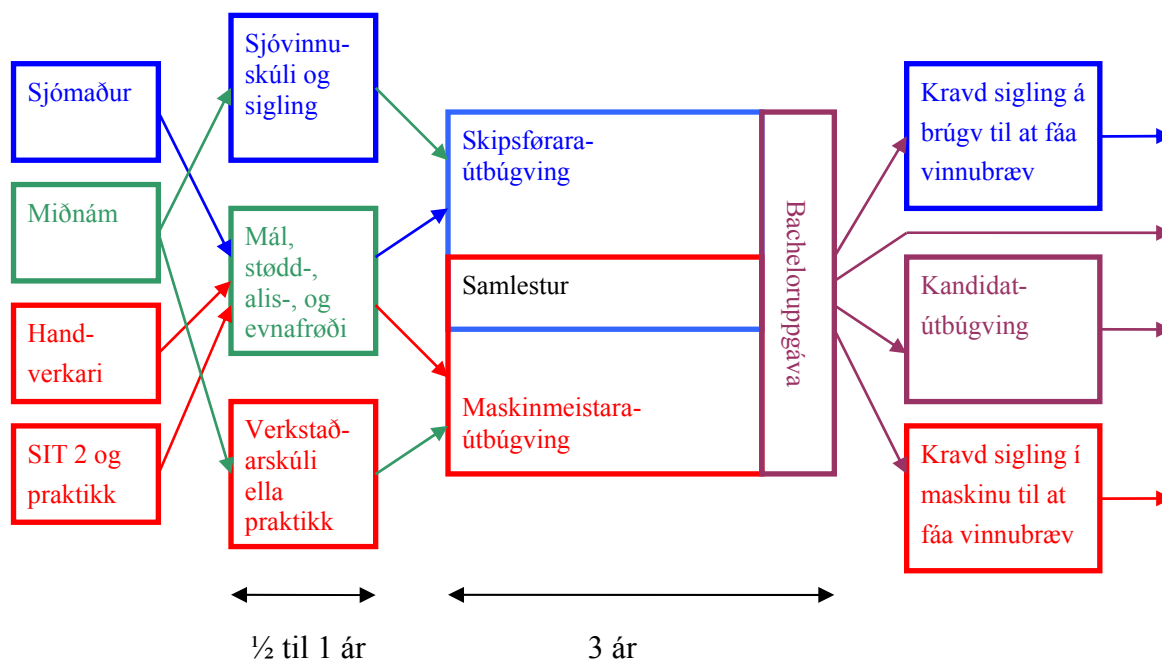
Sjómaður

Miðnám

Hand-verkari

SIT 2 og praktikk

Sjóvinnu-skúli og sigling

Mál, stødd-, alis-, og evnafrøði

Verkstað-arskúli ella praktikk

Skipsførara-útbúgving

Samlestur

Maskinmeistara-útbúgving

Bacheloruppgáva

Kravd sigling á brúgv til at fáa vinnubræv

Kandidat-útbúgving

Kravd sigling í maskinu til at fáa vinnubræv

½ til 1 ár

3 ár